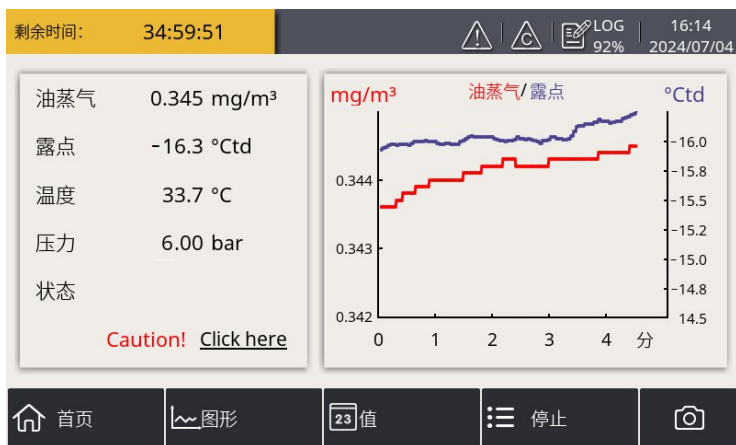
剩余时间: 34:59:51

C

LOG 92%

16:14 2024/07/04

油蒸气 0.345 mg/m³

露点 -16.3 °Ctd

温度 33.7 °C

压力 6.00 bar

状态

Caution! Click here

mg/m³ 油蒸气/露点 °Ctd

0.344
0.343
0.342

-16.0
-15.8
-15.5
-15.2
-15.0
-14.8
14.5

0 1 2 3 4 分

首页 图形 23 值 停止